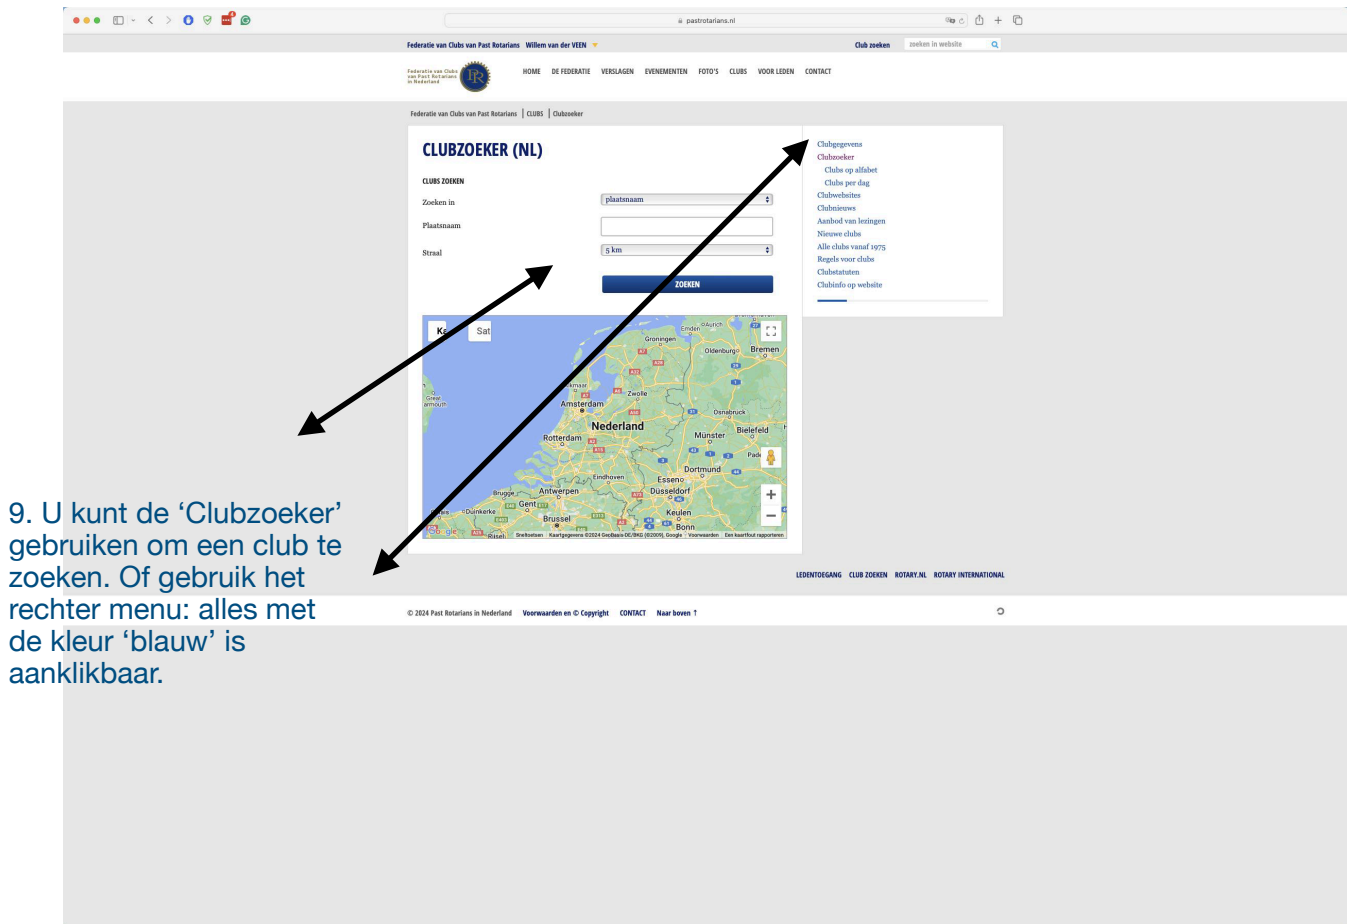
pastrotarians.nl

Federatie van Clubs van Past Rotarians Willem van der VEEN

Club zoeken zoeken in website

Federatie van Clubs van Past Rotarians in Nederland

HOME DE FEDERATIE VERSLAGEN EVENEMENTEN FOTO'S CLUBS VOOR LEDEN CONTACT

Federatie van Clubs van Past Rotarians | CLUBS | Clubzoeker

CLUBZOEKER (NL)

CLUBS ZOEKEN

Zoeken in plaatsnaam

Plaatsnaam

Straal 5 km

ZOEKEN

Ka Sat

Groningen Emden Aurich Oldenburg Bremen Zwolle Amsterdam Osnabrück Nederland Rotterdam Münster Bielefeld Great Yarmouth Dortmund Eindhoven Essen Antwerpen Dusseldorf Brugge Gent Duinkerke Keulen Brussel Bonn Google Sneltoetsen Kaartgegevens ©2024 GeoBasis-DE/BKG (©2009), Google Voorwaarden Een kaartfout rapporteren

Clubgegevens
Clubzoeker
Clubs op alfabet
Clubs per dag
Clubwebsites
Clubnieuws
Aanbod van lezingen
Nieuwe clubs
Alle clubs vanaf 1975
Regels voor clubs
Clubstatuten
Clubinfo op website

LEDENTOEGANG CLUB ZOEKEN ROTARY.NL ROTARY INTERNATIONAL

© 2024 Past Rotarians in Nederland Voorwaarden en © Copyright CONTACT Naar boven ↑

9. U kunt de ‘Clubzoeker’ gebruiken om een club te zoeken. Of gebruik het rechter menu: alles met de kleur ‘blauw’ is aanklikbaar.